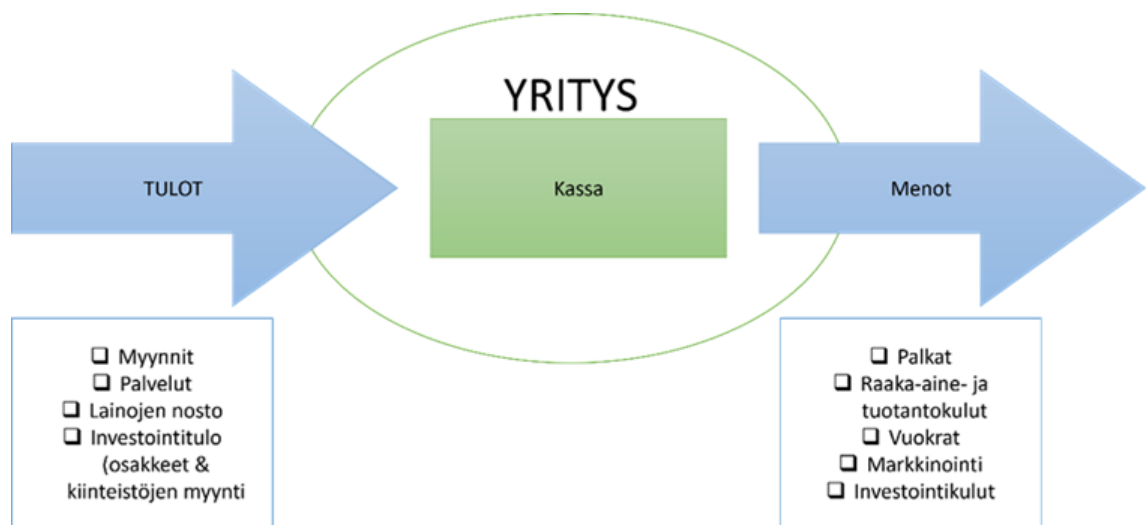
YRITYS

TULOT

Kassa

Menot

❑ Myynnit
❑ Palvelut
❑ Lainojen nosto
❑ Investointitulo (osakkeet & kiinteistöjen myynti

❑ Palkat
❑ Raaka-aine- ja tuotantokulut
❑ Vuokrat
❑ Markkinointi
❑ Investointikulut